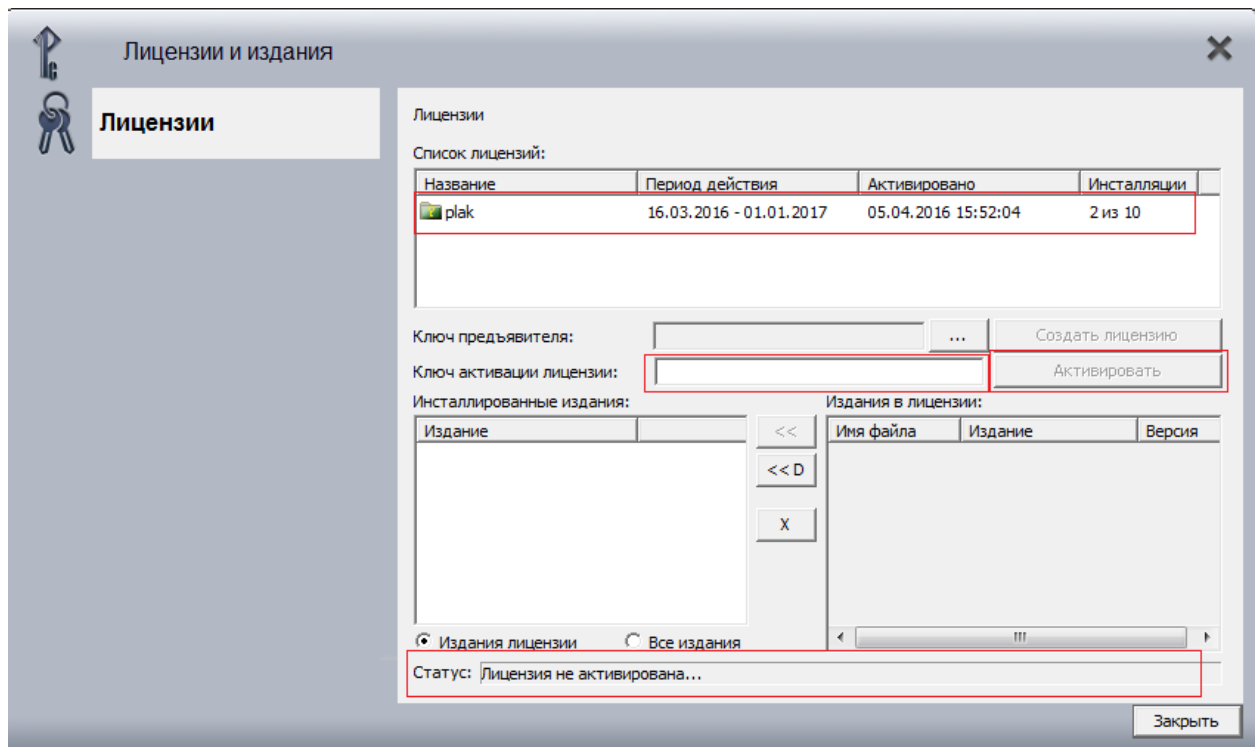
Лицензии и издания

Лицензии

Лицензии

Список лицензий:

| Название | Период действия | Активировано | Инсталляции |
|---|---|---|---|
| plak | 16.03.2016 - 01.01.2017 | 05.04.2016 15:52:04 | 2 из 10 |

Ключ предъявителя: ... Создать лицензию

Ключ активации лицензии: Активировать

Инсталлированные издания:

| Издание | |
|---|---|

<<

<< D

X

Издания в лицензии:

| Имя файла | Издание | Версия |
|---|---|---|

Издания лицензии

Все издания

Статус: Лицензия не активирована...

Закрыть